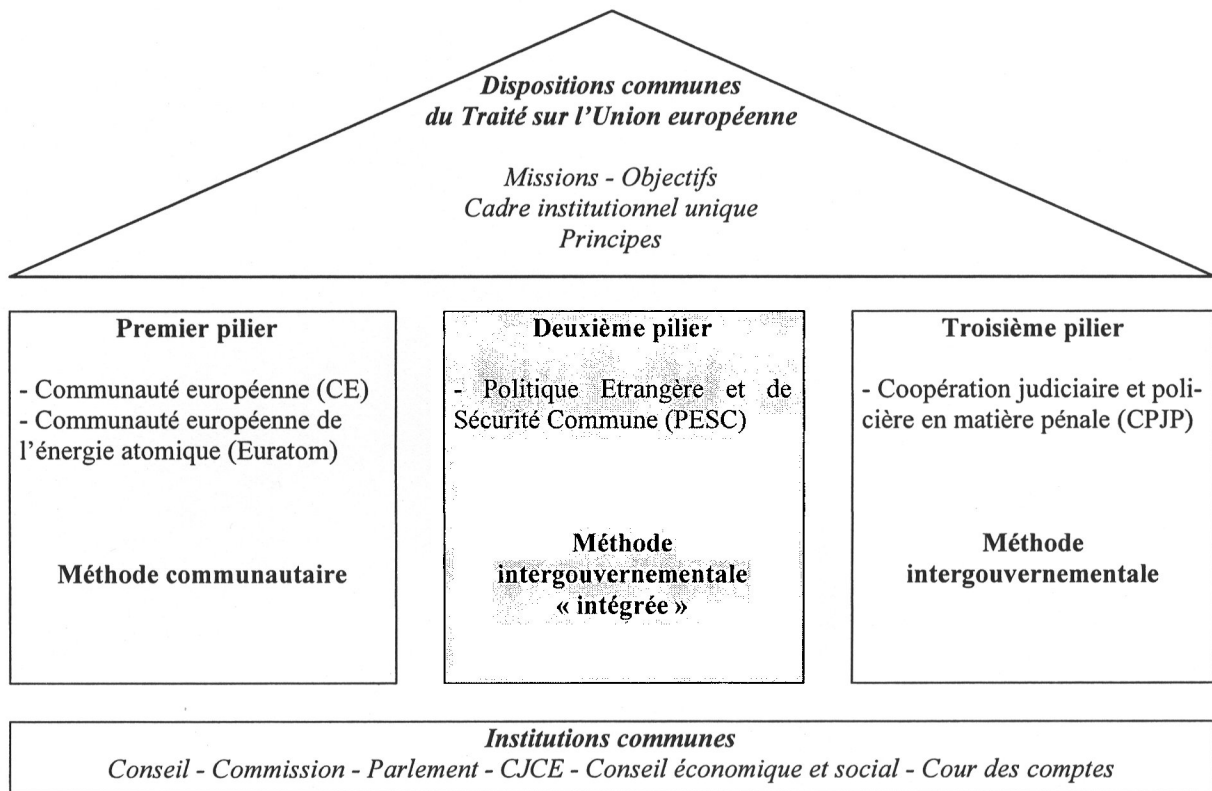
Dispositions communes
du Traité sur l'Union européenne

Missions - Objectifs
Cadre institutionnel unique
Principes

Premier pilier

- Communauté européenne (CE)
- Communauté européenne de l'énergie atomique (Euratom)

Méthode communautaire

Deuxième pilier

- Politique Etrangère et de Sécurité Commune (PESC)

Méthode intergouvernementale « intégrée »

Troisième pilier

- Coopération judiciaire et policière en matière pénale (CPJP)

Méthode intergouvernementale

Institutions communes
Conseil - Commission - Parlement - CJCE - Conseil économique et social - Cour des comptes